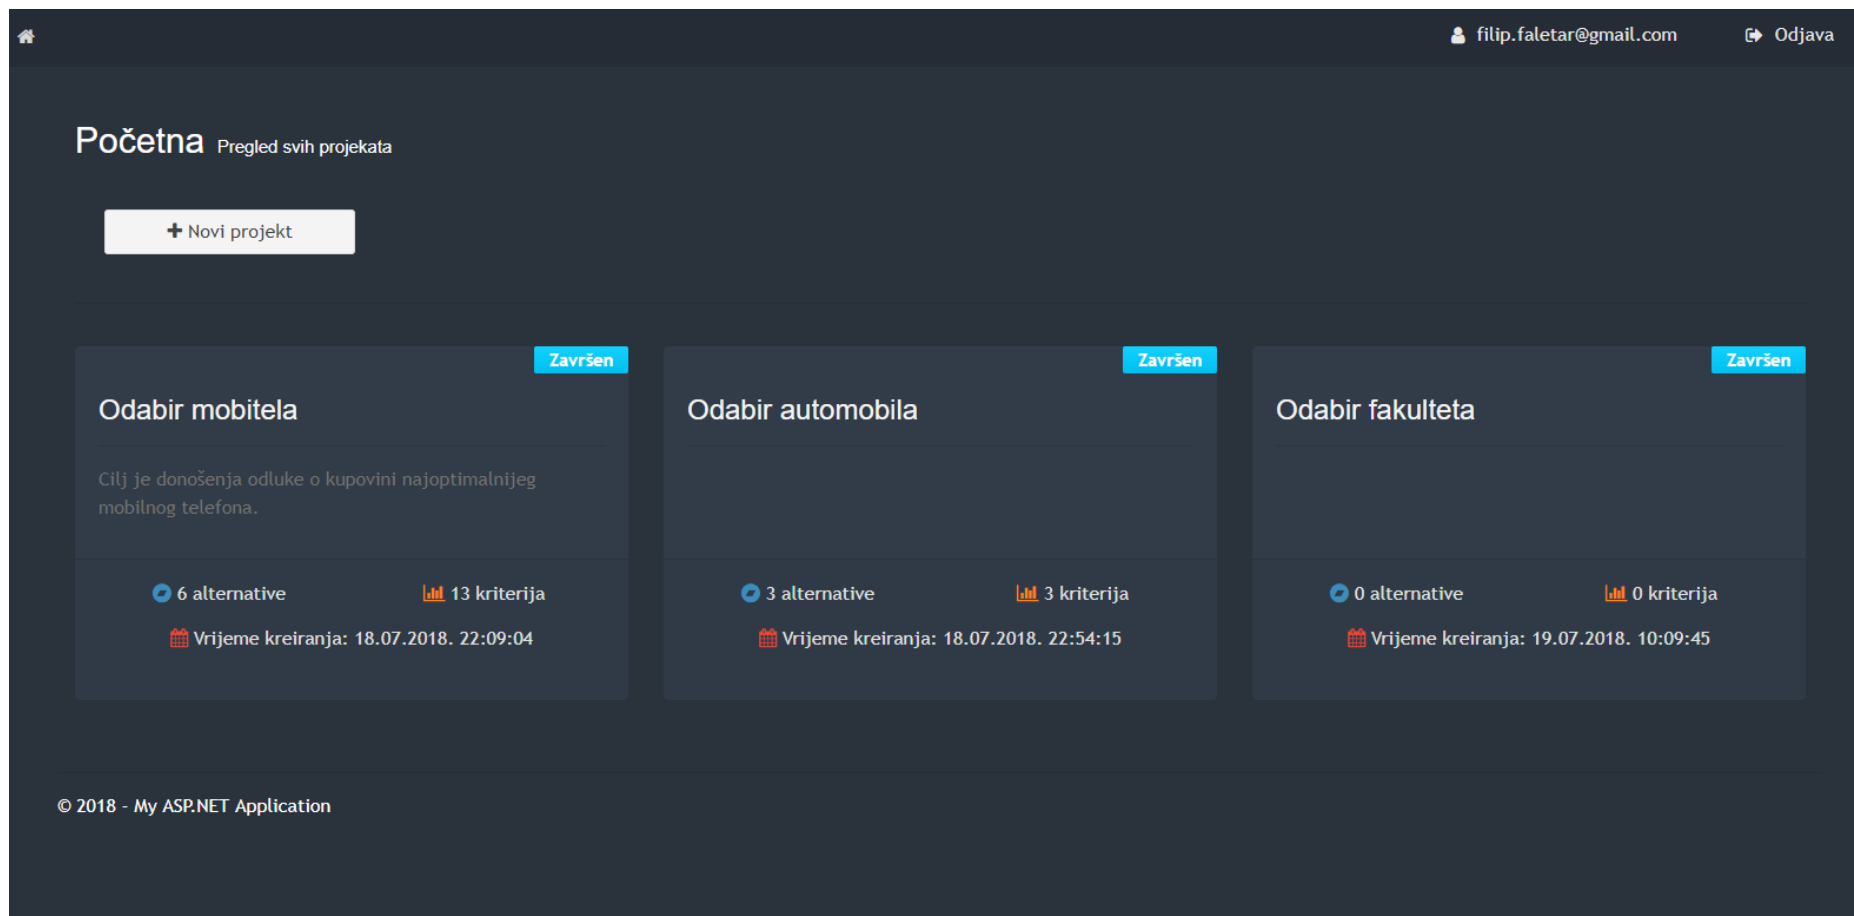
filip.faletar@gmail.com Odjava

Početna Pregled svih projekata

+ Novi projekt

Završen

Odabir mobitela

Cilj je donošenja odluke o kupovini najoptimalnijeg mobilnog telefona.

6 alternative 13 kriterija

Vrijeme kreiranja: 18.07.2018. 22:09:04

Završen

Odabir automobila

3 alternative 3 kriterija

Vrijeme kreiranja: 18.07.2018. 22:54:15

Završen

Odabir fakulteta

0 alternative 0 kriterija

Vrijeme kreiranja: 19.07.2018. 10:09:45

© 2018 - My ASP.NET Application